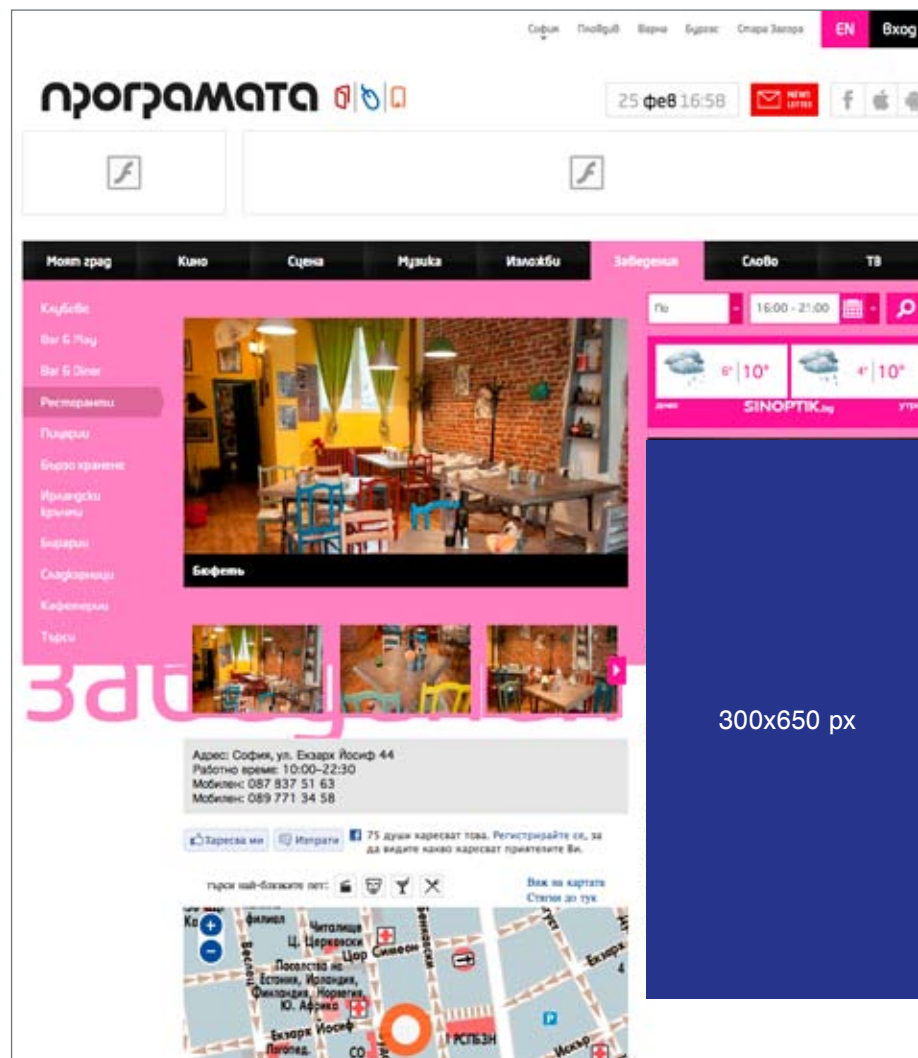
София Пловдив Варна Бургас Стара Загора EN Вход

програмата

25 фев 16:58

NEWSLETTER

Моят град Кино Сцена Музика Изложби Заведения Слово ТВ

Клубове
Bar & Play
Bar & Diner
Ресторанти
Пицарии
Бързо хранене
Ирландски кръчми
Бирарии
Сладкарници
Кафенерии
Търси

Бюфеть

По 16:00 - 21:00

6° 10° 4° 10°

днес SINOPTIK.bg утре

300x650 px

Заведения

Адрес: София, ул. Екзарх Йосиф 44
Работно време: 10:00–22:30
Мобилен: 087 837 51 63
Мобилен: 089 771 34 58

Харесва ми Изпрати 75 души харесват това. Регистрирайте се, за да видите какво харесват приятелите Ви.

търси най-близките пет:

Виж на картата
Стигни до тук

Читалище Ц. Церковски Цар Симеон Посолства на Естония, Ирландия, Финландия, Норвегия Ю. Африка Екзарх Йосиф Екзарх РСПБЗН Искър Веслец Бенковски